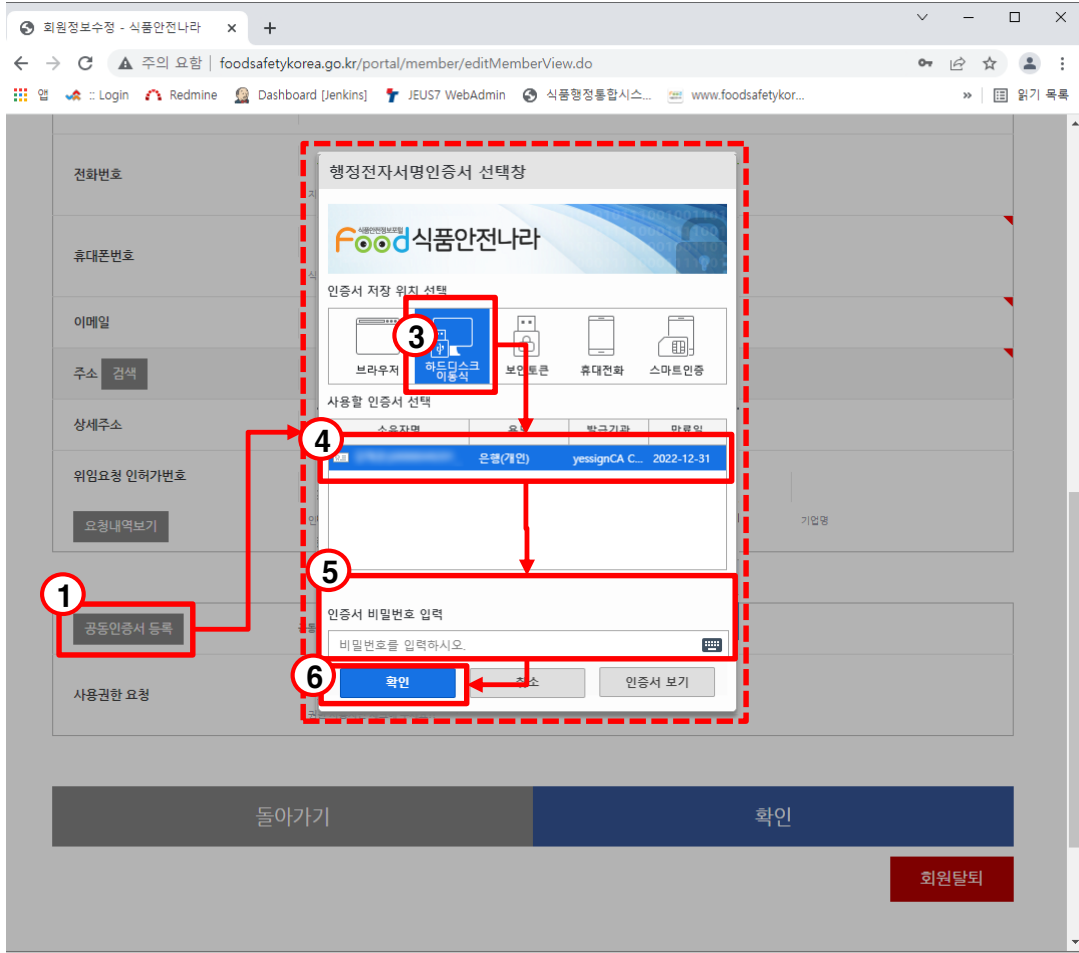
회원정보수정 - 식품안전나라 ×
+
주의 요함 | foodsafetykorea.go.kr/portal/member/editMemberView.do
앱 :: Login Redmine Dashboard [Jenkins] JEUS7 WebAdmin 식품행정통합시스... www.foodsafetykor... » 읽기 목록

전화번호
휴대폰번호
이메일
주소 검색
상세주소
위임요청 인허가번호
요청내역보기
기업명
1
공동인증서 등록
사용권한 요청

행정전자서명인증서 선택창
식품안전정보포털 Food 식품안전나라
인증서 저장 위치 선택
브라우저
3
하드디스크 이동식
보안토큰
휴대전화
스마트인증
사용할 인증서 선택
| 소유자명 | 용도 | 발급기관 | 만료일 |
|---|---|---|---|
| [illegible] | 은행(개인) | yessignCA C... | 2022-12-31 |
4
5
인증서 비밀번호 입력
비밀번호를 입력하시오.
6
확인
취소
인증서 보기

돌아가기
확인
회원탈퇴